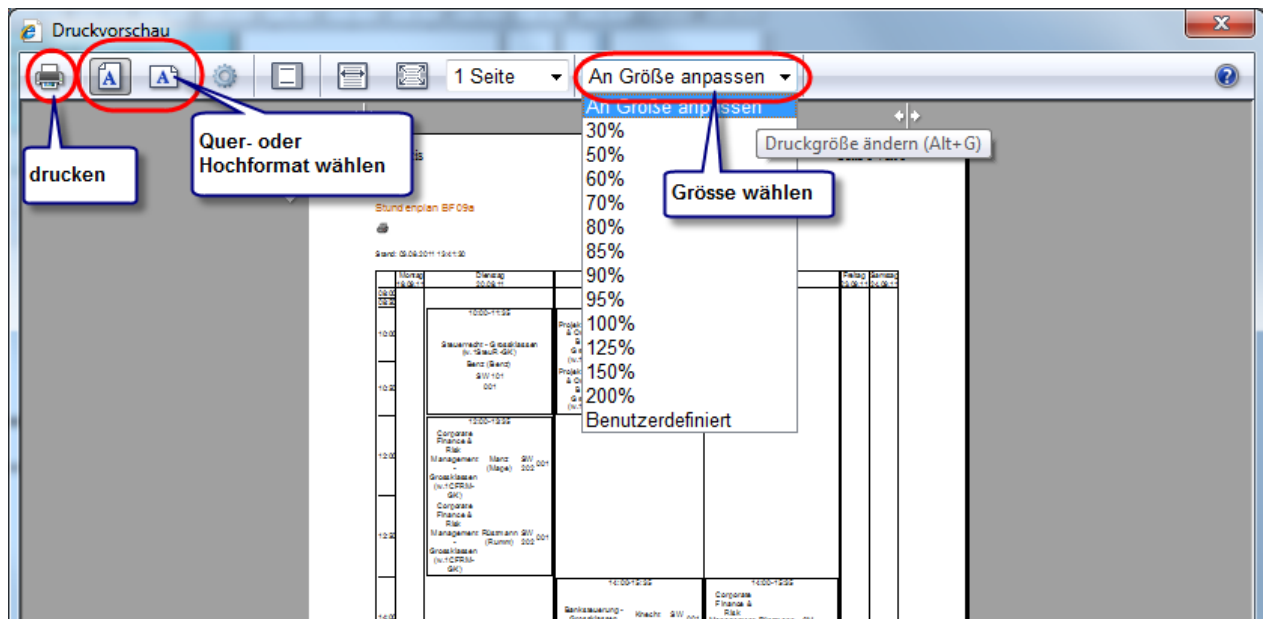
Druckvorschau

1 Seite

An Größe anpassen

An Größe anpassen
30%
50%
60%
70%
80%
85%
90%
95%
100%
125%
150%
200%
Benutzerdefiniert

Druckgröße ändern (Alt+G)

Quer- oder Hochformat wählen

drucken

Grösse wählen

Stundenplan BF09a

Stand: 05.09.2011 13:41:30

Montag 19.09.11 | Dienstag 20.09.11 | Freitag 23.09.11 | Samstag 24.09.11

10:00-11:35
Steuerrecht - Grossklassen (v.1SteuR-GK)
Senz (Senz)
SW101
001

12:00-13:35
Corporate Finance & Risk Management - Grossklassen (v.1CFRM-GK)
Manz (Mage)
SW 202
001

Corporate Finance & Risk Management - Grossklassen (v.1CFRM-GK)
Rüsmann (Rumm)
SW 202
001

14:00-15:35
Banksteuerung - Grossklassen
Knecht
SW
001

14:00-15:35
Corporate Finance & Risk